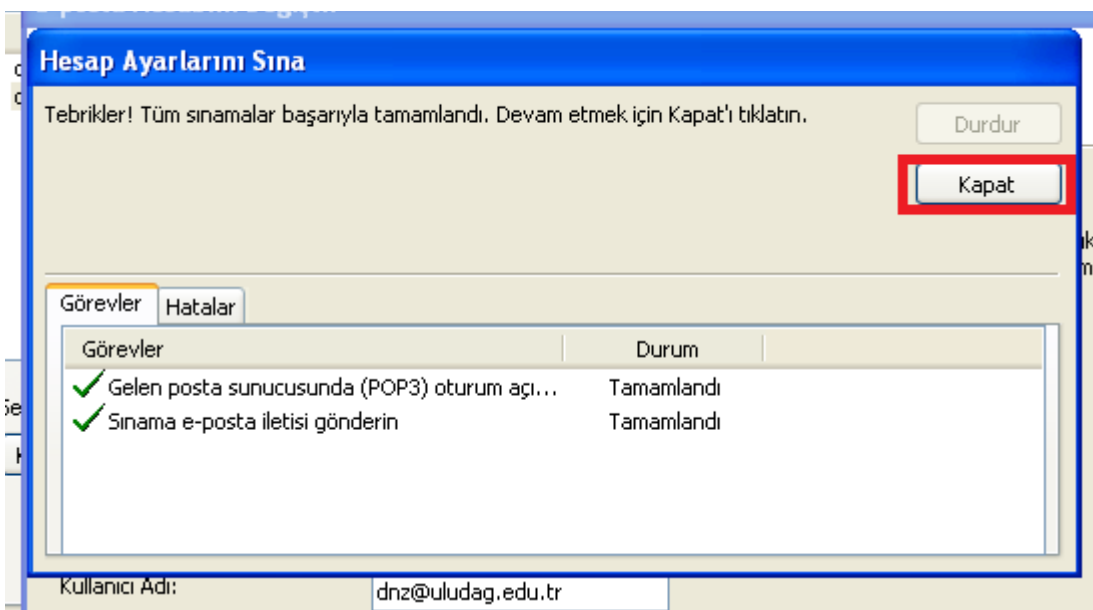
Hesap Ayarlarını Sına

Tebrikler! Tüm sınamalar başarıyla tamamlandı. Devam etmek için Kapat'ı tıklatın.

Durdur

Kapat

Görevler | Hatalar

| Görevler | Durum |
|---|---|
| Gelen posta sunucusunda (POP3) oturum açı... | Tamamlandı |
| Sınama e-posta iletisi gönderin | Tamamlandı |

Kullanıcı Adı: dnz@uludag.edu.tr